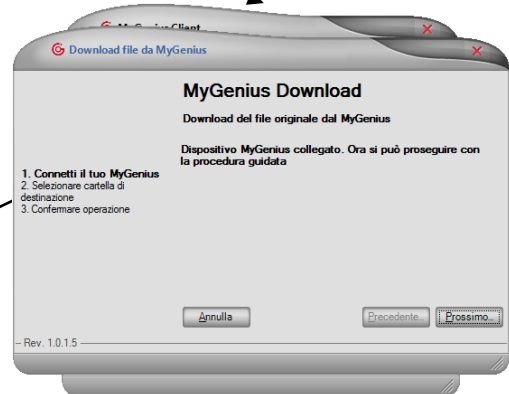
MyGenius Client

Download file da MyGenius

MyGenius Download

Download del file originale dal MyGenius

Dispositivo MyGenius collegato. Ora si può proseguire con la procedura guidata

1. Connetti il tuo MyGenius
2. Selezionare cartella di destinazione
3. Confermare operazione

Annulla

Precedente

Prossimo

Rev. 1.0.1.5